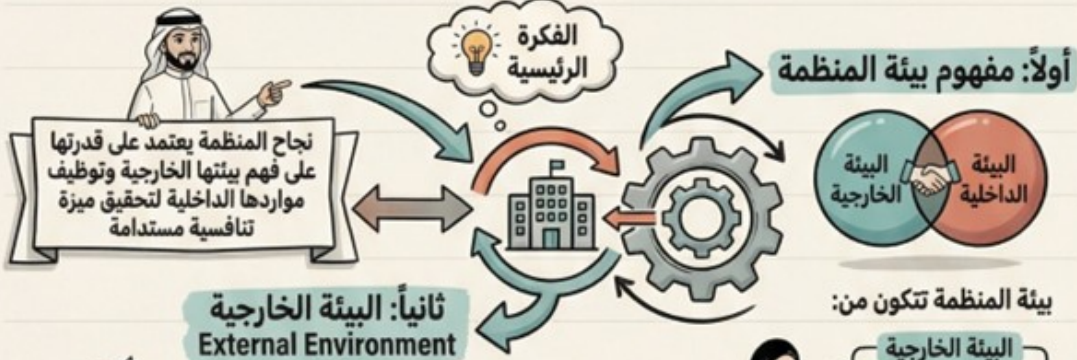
الفكرة الرئيسية

أولاً: مفهوم بيئة المنظمة

نجاح المنظمة يعتمد على قدرتها على فهم بيئتها الخارجية وتوظيف مواردها الداخلية لتحقيق ميزة تنافسية مستدامة

البيئة الخارجية

البيئة الداخلية

بيئة المنظمة تتكون من:

البيئة الخارجية

ثانياً: البيئة الخارجية
External Environment